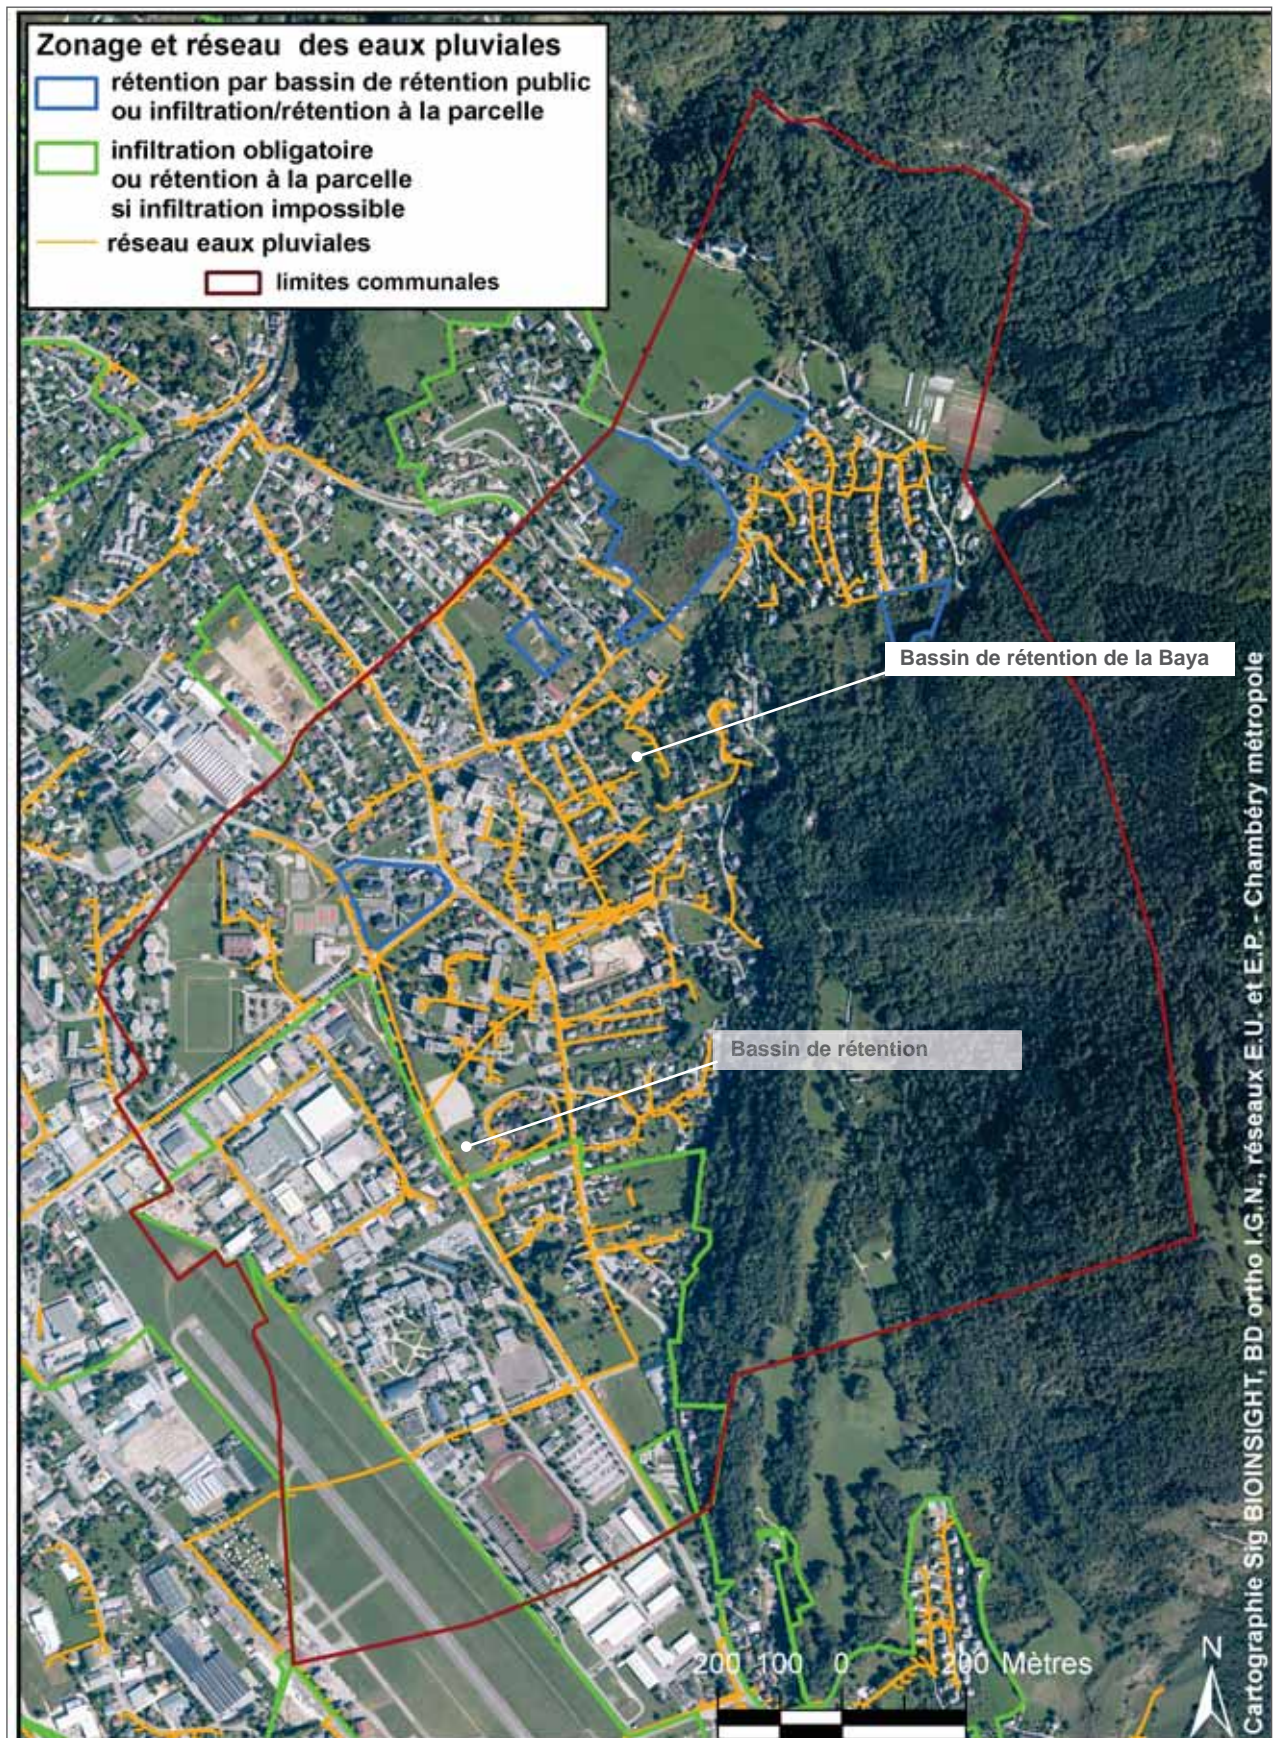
Zonage et réseau des eaux pluviales
rétention par bassin de rétention public ou infiltration/rétention à la parcelle
infiltration obligatoire ou rétention à la parcelle si infiltration impossible
réseau eaux pluviales
limites communales

Bassin de rétention de la Baya

Bassin de rétention

200 100 0 200 Mètres

N

Cartographie Sig BIOINSIGHT, BD ortho I.G.N., réseaux E.U. et E.P. - Chambéry métropole